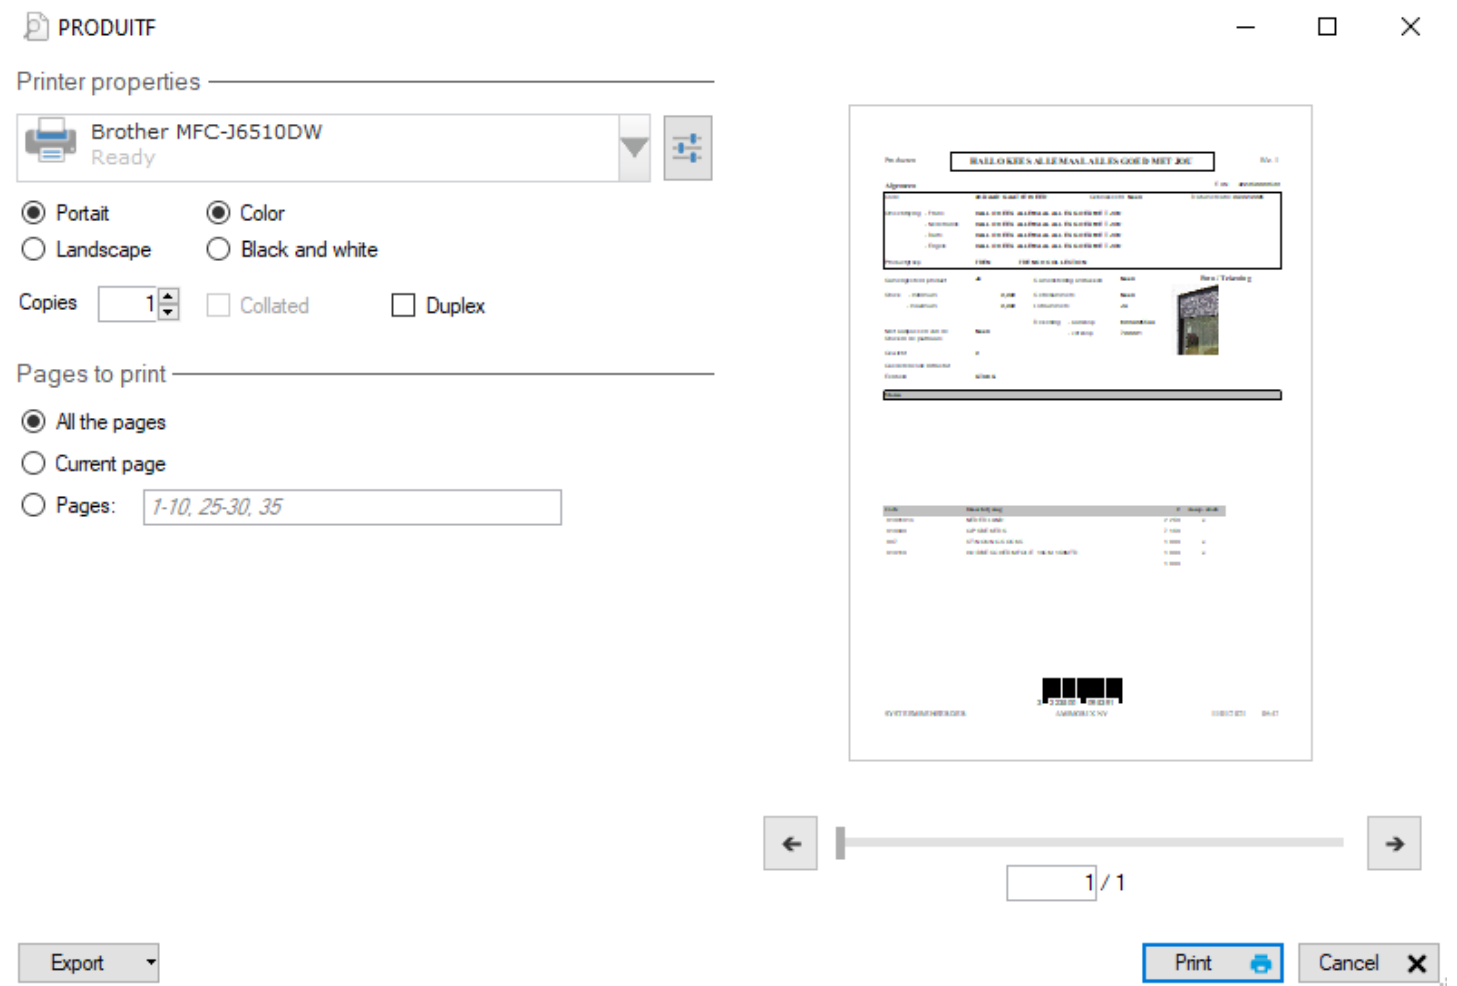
PRODUITF

Printer properties

Brother MFC-J6510DW
Ready

Portait
Landscape
Color
Black and white

Copies 1
Collated
Duplex

Pages to print

All the pages
Current page
Pages: 1-10, 25-30, 35

Produkt
HALLO KEES ALLEMAAL ALLES GOED MET JOU
Nr. 1
Algemeen
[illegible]

1 / 1

Export
Print
Cancel